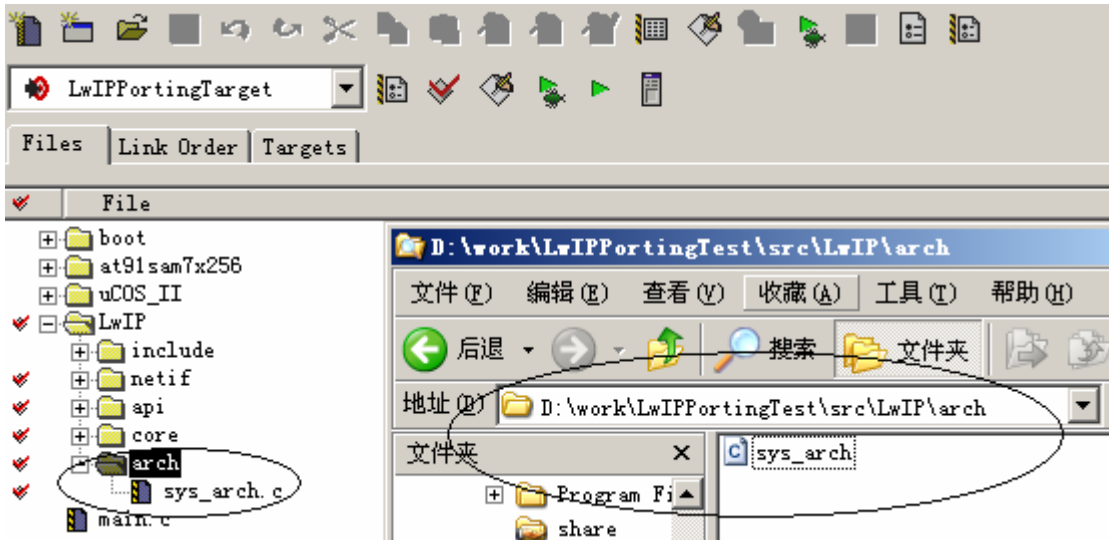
LwIPPortingTarget

Files | Link Order | Targets

File

boot
at91sam7x256
uCOS_II
LwIP
include
netif
api
core
arch
sys_arch.c
main.c

D:\work\LwIPPortingTest\src\LwIP\arch

文件(F) 编辑(E) 查看(V) 收藏(A) 工具(T) 帮助(H)

后退 搜索 文件夹

地址(D) D:\work\LwIPPortingTest\src\LwIP\arch

文件夹 ×

Program Fi
share

sys_arch